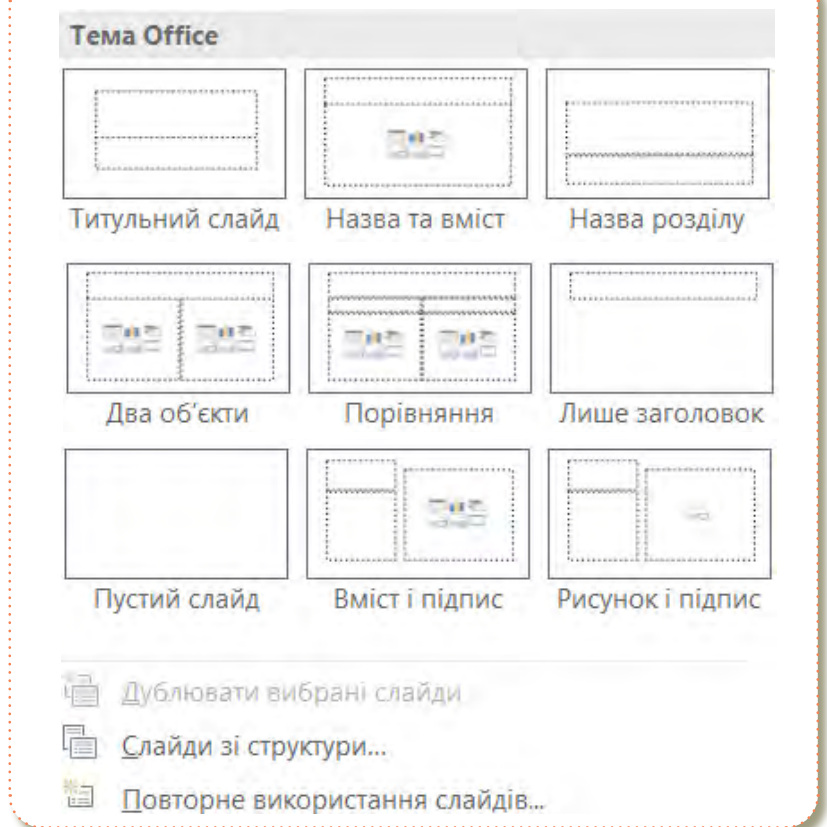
Тема Office

Титульний слайд

Назва та вміст

Назва розділу

Два об'єкти

Порівняння

Лише заголовок

Пустий слайд

Вміст і підпис

Рисунок і підпис

Дублювати вибрані слайди

Слайди зі структури...

Повторне використання слайдів...